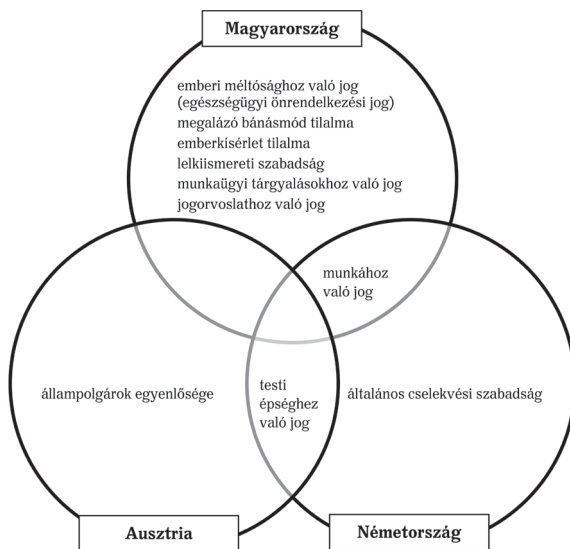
Magyarország

emberi méltósághoz való jog
(egészségügyi önrendelkezési jog)
megalázó bánásmód tilalma
emberkísérlet tilalma
lelkiismereti szabadság
munkaügyi tárgyalásokhoz való jog
jogorvoslathoz való jog

munkához
való jog

állampolgárok egyenlősége

testi
épséghez
való jog

általános cselekvési szabadság

Ausztria

Németország